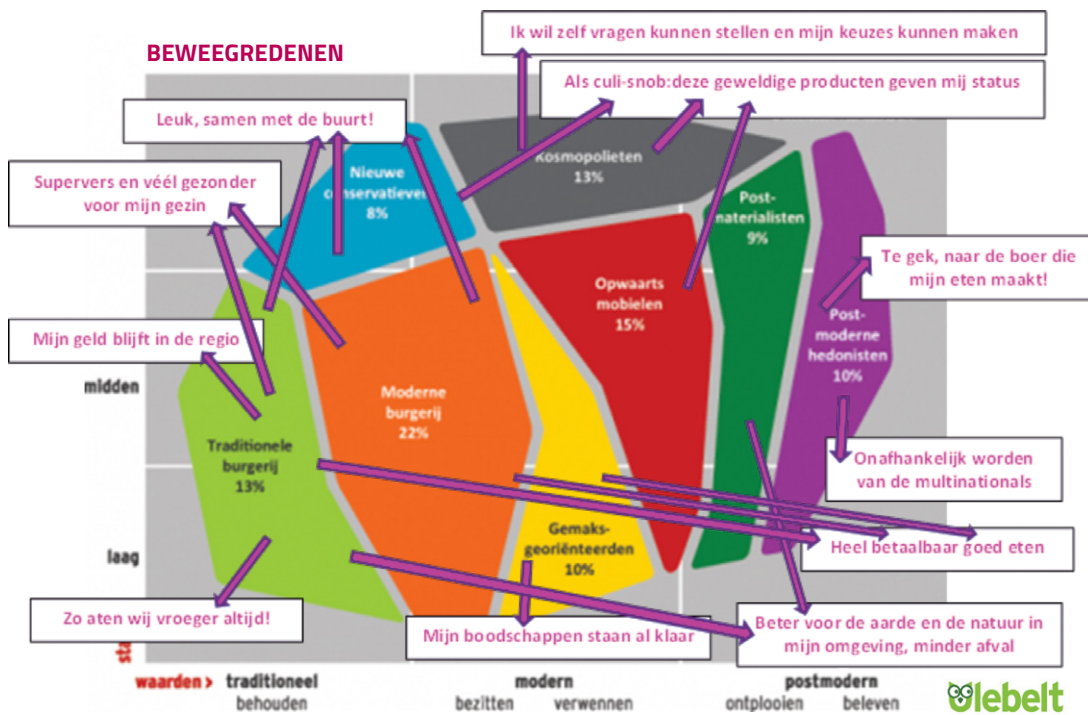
BEWEEGREDENEN

Ik wil zelf vragen kunnen stellen en mijn keuzes kunnen maken

Als culi-snob:deze geweldige producten geven mij status

Leuk, samen met de buurt!

Supervers en véél gezonder voor mijn gezin

Nieuwe conservatieven 8%

Kosmopolieten 13%

Post-materialisten 9%

Te gek, naar de boer die mijn eten maakt!

Opwaarts mobielen 15%

Post-moderne hedonisten 10%

Mijn geld blijft in de regio

midden

Moderne burgerij 22%

Traditionele burgerij 13%

Onafhankelijk worden van de multinationals

Heel betaalbaar goed eten

laag

Gemaks-georiënteerden 10%

Zo aten wij vroeger altijd!

Mijn boodschappen staan al klaar

Beter voor de aarde en de natuur in mijn omgeving, minder afval

st

waarden > traditioneel behouden

modern bezitten verwennen

postmodern ontplooien beleven

lebelt